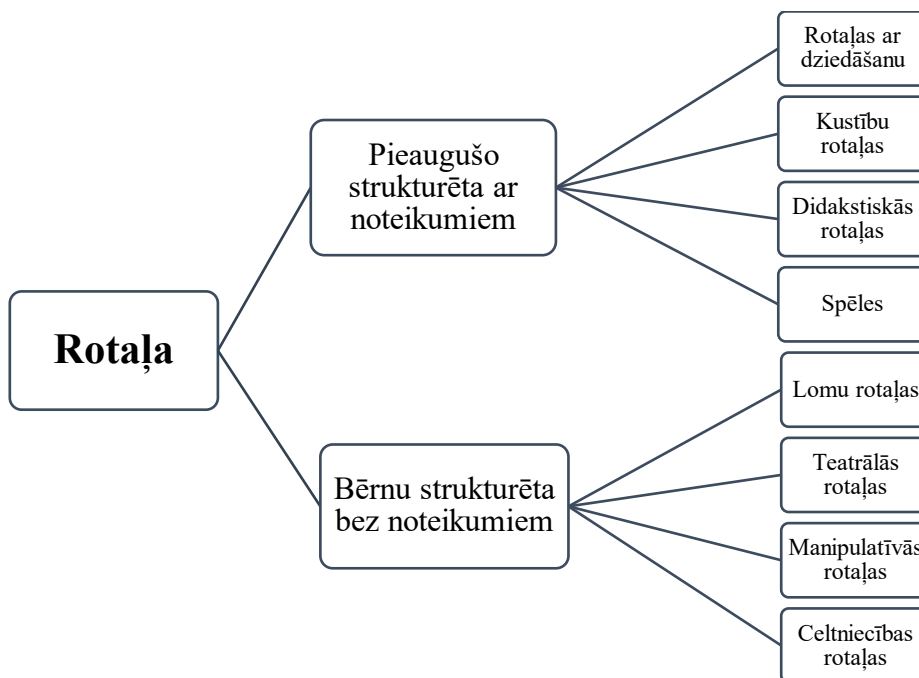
Rotaļa

Pieaugušo strukturēta ar noteikumiem

Rotaļas ar dziedāšanu

Kustību rotaļas

Didakstiskās rotaļas

Spēles

Bērnu strukturēta bez noteikumiem

Lomu rotaļas

Teatrālās rotaļas

Manipulatīvās rotaļas

Celtniecības rotaļas